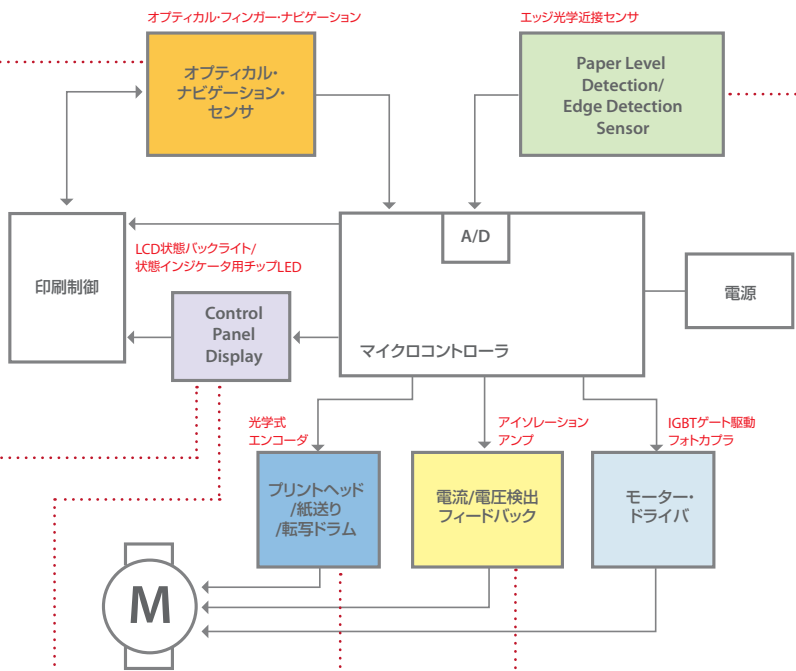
オプティカル・フィンガー・ナビゲーション

オプティカル・ナビゲーション・センサ

エッジ光学近接センサ

Paper Level Detection/ Edge Detection Sensor

A/D

印刷制御

LCD状態バックライト/ 状態インジケータ用チップLED

Control Panel Display

マイクロコントローラ

電源

光学式 エンコーダ

アイソレーション アンプ

IGBTゲート駆動 フォトカプラ

プリントヘッド /紙送り /転写ドラム

電流/電圧検出 フィードバック

モーター・ドライバ

M